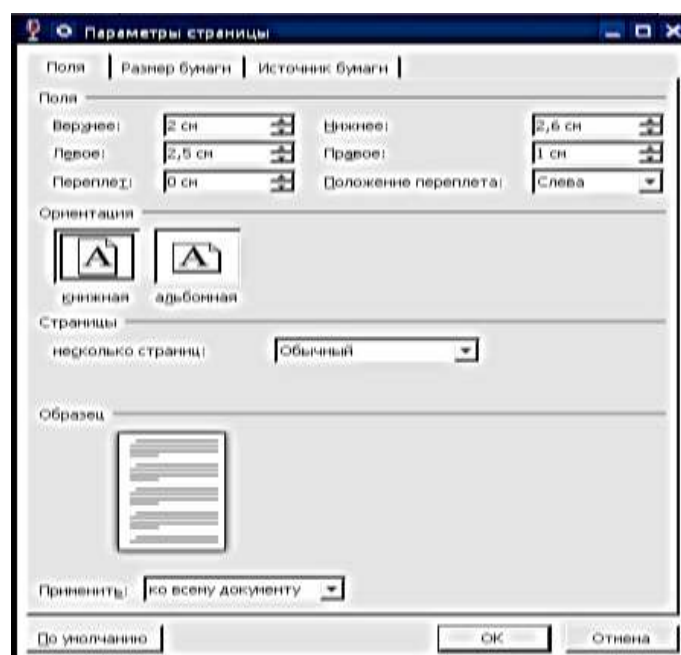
Параметры страницы

Поля | Размер бумаги | Источник бумаги

Поля

Верхнее: 2 см
Нижнее: 2,6 см
Левое: 2,5 см
Правое: 1 см
Переплет: 0 см
Положение переплета: Слева

Ориентация

A книжная
A альбомная

Страницы

несколько страниц: Обычный

Образец

Применить: ко всему документу

По умолчанию
ОК
Отмена